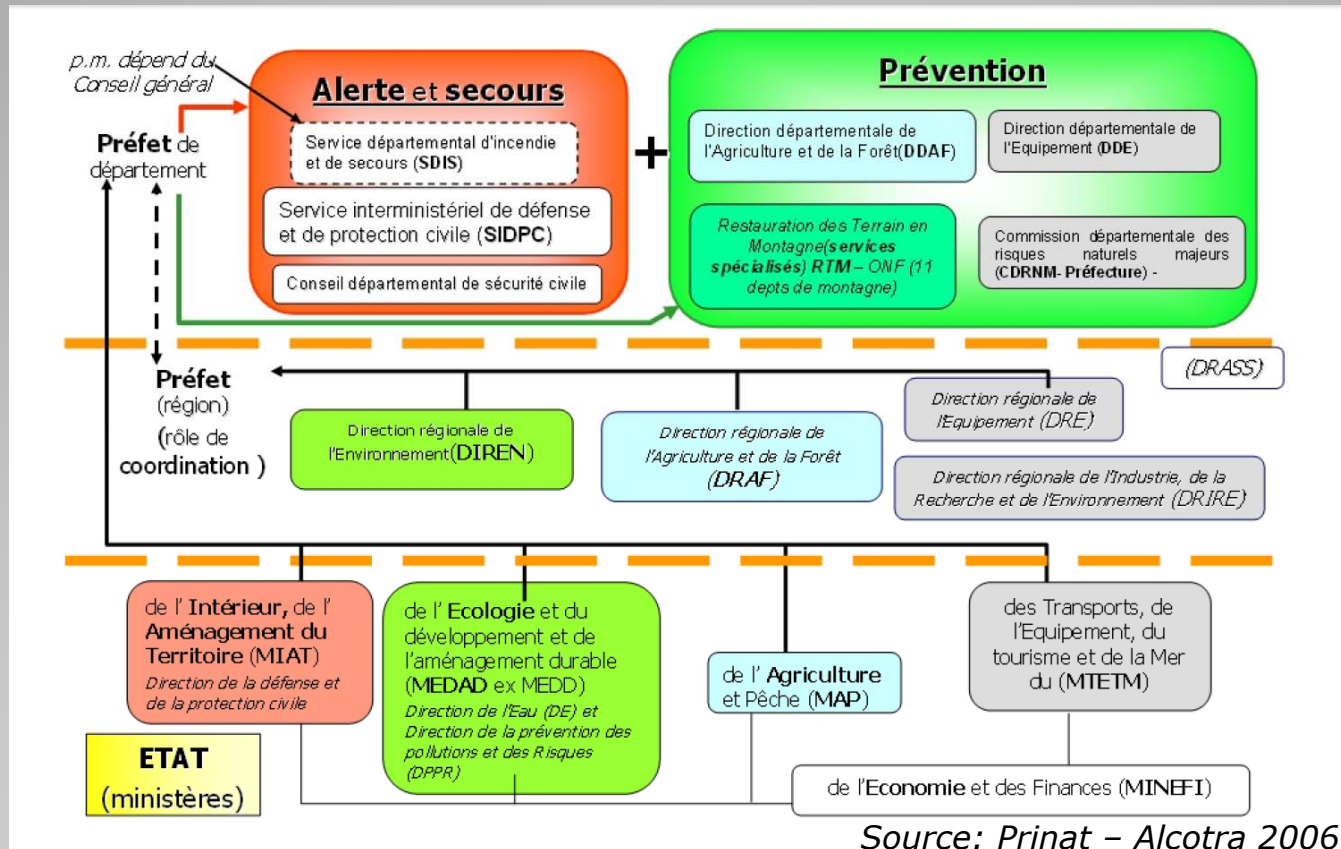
p.m. dépend du Conseil général

Préfet de département

Alerte et secours

Service départemental d'incendie et de secours (SDIS)

Service interministériel de défense et de protection civile (SIDPC)

Conseil départemental de sécurité civile

+

Prévention

Direction départementale de l'Agriculture et de la Forêt(DDAF)

Direction départementale de l'Equipement (DDE)

Restauration des Terrain en Montagne(services spécialisés) RTM – ONF (11 depts de montagne)

Commission départementale des risques naturels majeurs (CDRNM- Préfecture) -

(DRASS)

Préfet (région) (rôle de coordination )

Direction régionale de l'Environnement(DIREN)

Direction régionale de l'Agriculture et de la Forêt (DRAF)

Direction régionale de l'Equipement (DRE)

Direction régionale de l'Industrie, de la Recherche et de l'Environnement (DRIRE)

de l' Intérieur, de l' Aménagement du Territoire (MIAT)
Direction de la défense et de la protection civile

de l' Ecologie et du développement et de l'aménagement durable (MEDAD ex MEDD)
Direction de l'Eau (DE) et Direction de la prévention des pollutions et des Risques (DPPR)

de l' Agriculture et Pêche (MAP)

des Transports, de l'Equipement, du tourisme et de la Mer du (MTETM)

ETAT (ministères)

de l'Economie et des Finances (MINEFI)

Source: Prinat – Alcotra 2006